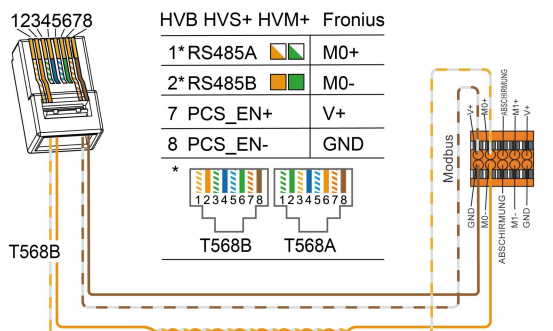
12345678

| HVB HVS+ HVM+ | Fronius |
|---|---|
| 1* RS485A | M0+ |
| 2* RS485B | M0- |
| 7 PCS_EN+ | V+ |
| 8 PCS_EN- | GND |

*

12345678
T568B

12345678
T568A

T568B

Modbus

V+
M0+
ABSCHIRMUNG
M1+
V+

GND
M0-
ABSCHIRMUNG
M1-
GND